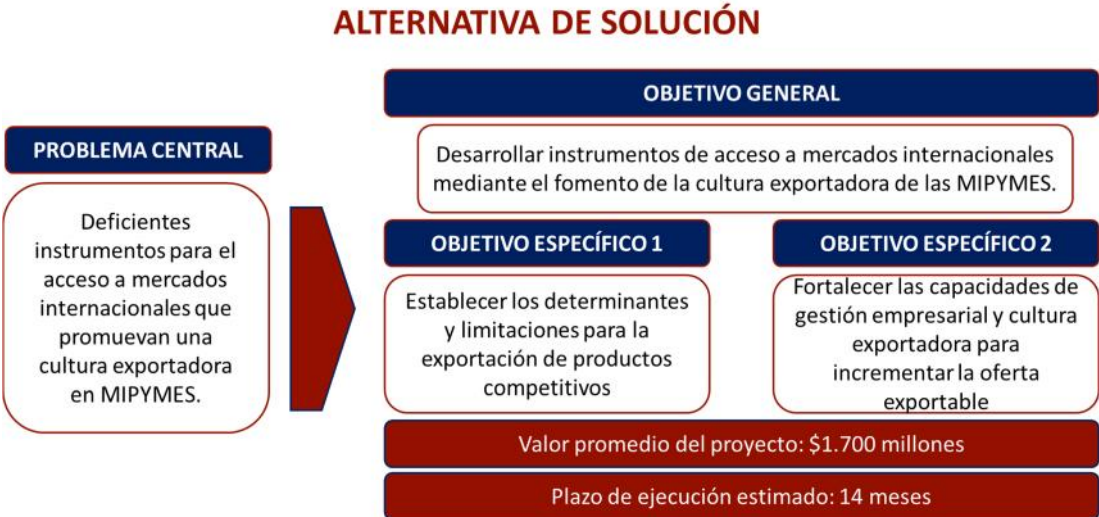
ALTERNATIVA DE SOLUCIÓN

PROBLEMA CENTRAL

Deficientes instrumentos para el acceso a mercados internacionales que promuevan una cultura exportadora en MIPYMES.

OBJETIVO GENERAL

Desarrollar instrumentos de acceso a mercados internacionales mediante el fomento de la cultura exportadora de las MIPYMES.

OBJETIVO ESPECÍFICO 1

Establecer los determinantes y limitaciones para la exportación de productos competitivos

OBJETIVO ESPECÍFICO 2

Fortalecer las capacidades de gestión empresarial y cultura exportadora para incrementar la oferta exportable

Valor promedio del proyecto: $1.700 millones

Plazo de ejecución estimado: 14 meses